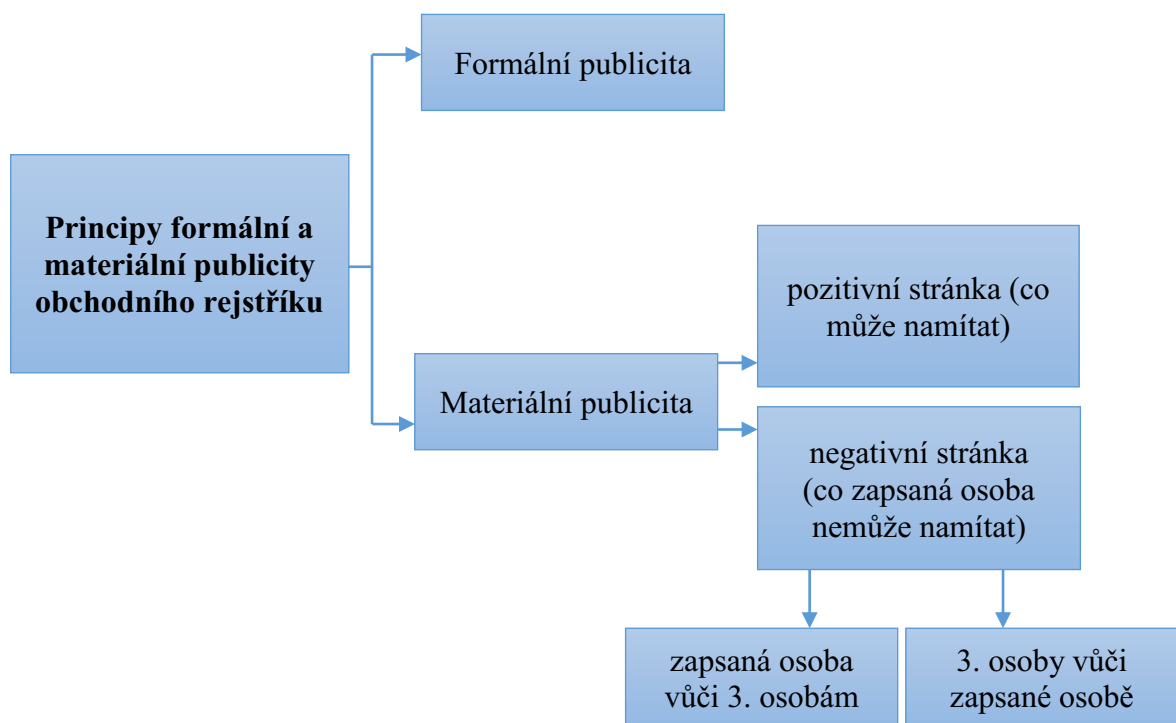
Principy formální a materiální publicity obchodního rejstříku

Formální publicita

Materiální publicita

pozitivní stránka (co může namítat)

negativní stránka (co zapsaná osoba nemůže namítat)

zapsaná osoba vůči 3. osobám

3. osoby vůči zapsané osobě